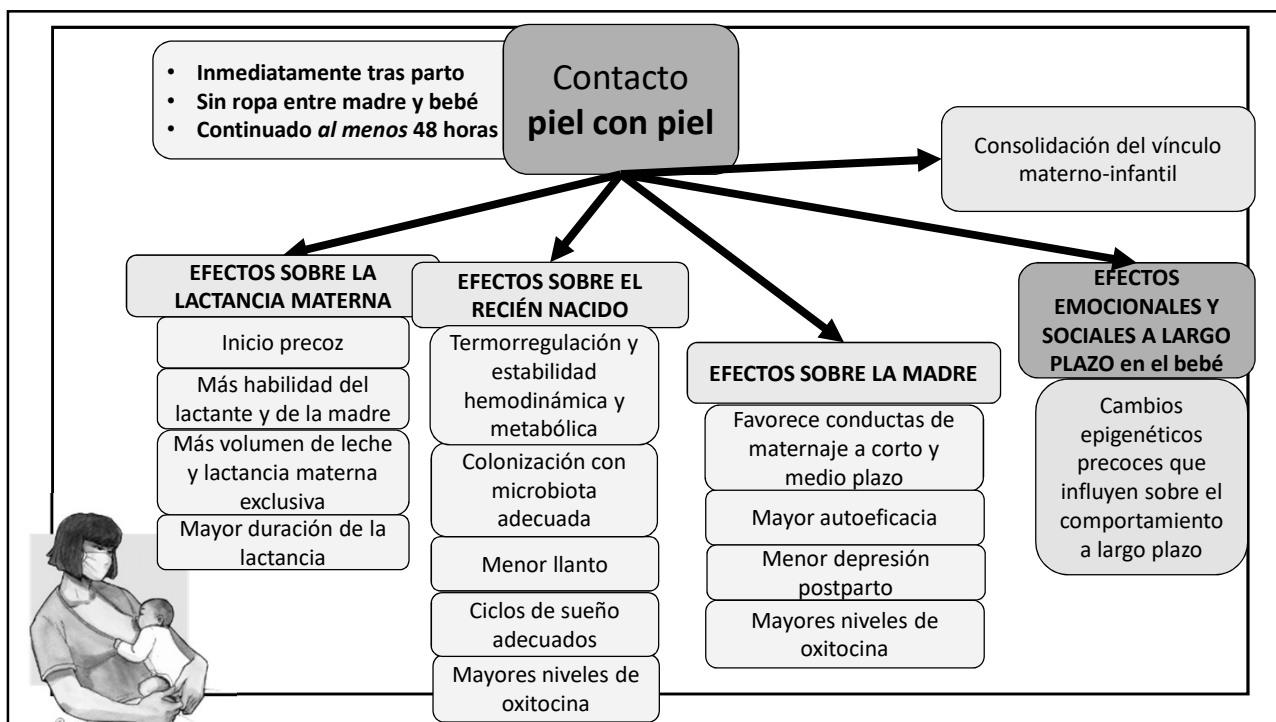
- Inmediatamente tras parto
- Sin ropa entre madre y bebé
- Continuado *al menos* 48 horas

Contacto
**piel con piel**

Consolidación del vínculo materno-infantil

**EFECTOS SOBRE LA LACTANCIA MATERNA**

Inicio precoz

Más habilidad del lactante y de la madre

Más volumen de leche y lactancia materna exclusiva

Mayor duración de la lactancia

**EFECTOS SOBRE EL RECIÉN NACIDO**

Termorregulación y estabilidad hemodinámica y metabólica

Colonización con microbiota adecuada

Menor llanto

Ciclos de sueño adecuados

Mayores niveles de oxitocina

**EFECTOS SOBRE LA MADRE**

Favorece conductas de maternaje a corto y medio plazo

Mayor autoeficacia

Menor depresión postparto

Mayores niveles de oxitocina

**EFECTOS EMOCIONALES Y SOCIALES A LARGO PLAZO en el bebé**

Cambios epigenéticos precoces que influyen sobre el comportamiento a largo plazo